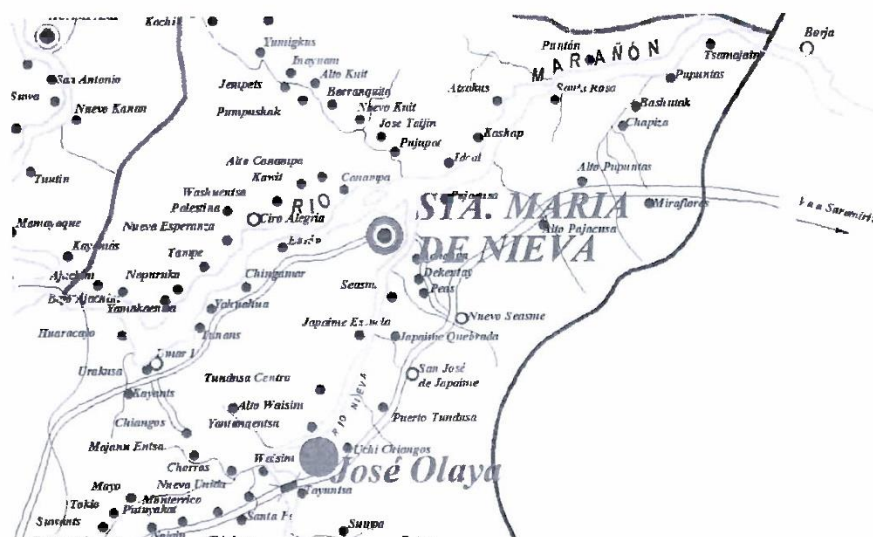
Kachi
Yumigkus
Puntón
MARAÑON
Tsamajain
Borja
San Antonio
Inayuam
Jempets
Alto Kuit
Atsakus
Santa Rosa
Pupuntas
Suwa
Nueva Kanam
Pumpuskak
Barranquita
Nuevo Kuit
Bashuiak
Jose Taijin
Kashap
Chapiza
Pajupot
Ideal
Tuutin
Alto Canampa
Alto Pupuntas
Kawit
Canampa
RIO
Waskuentsa
Pajacusa
STA. MARIA
Miraflores
Vía a Saramiriza
Palestina
Ciro Alegria
Mamayaque
Nueva Esperanza
DE NIEVA
Alto Pajacusa
Kayamas
Tampe
Dekentay
Ajachim
Napuruka
Chingamar
Seasme
Pens
Bajo Ajachim
Yamakaentsa
Yutsuhua
Nuevo Seasme
Huaracayo
Tunans
Japaime Escuela
Japaime Quebrada
Umar
San José de Japaime
Urakusa
Tundusa Centro
RIO NIEVA
Kayants
Alto Waisim
Puerto Tundusa
Chiangos
Yantanentsa
Majanu Entsa
Uchi Chiangos
Cherras
Waisim
José Olaya
Mayo
Nueva Unida
Monterrico
Tokio
Ayuntsa
Putuyakai
Stuwants
Santa Fe
Suupa